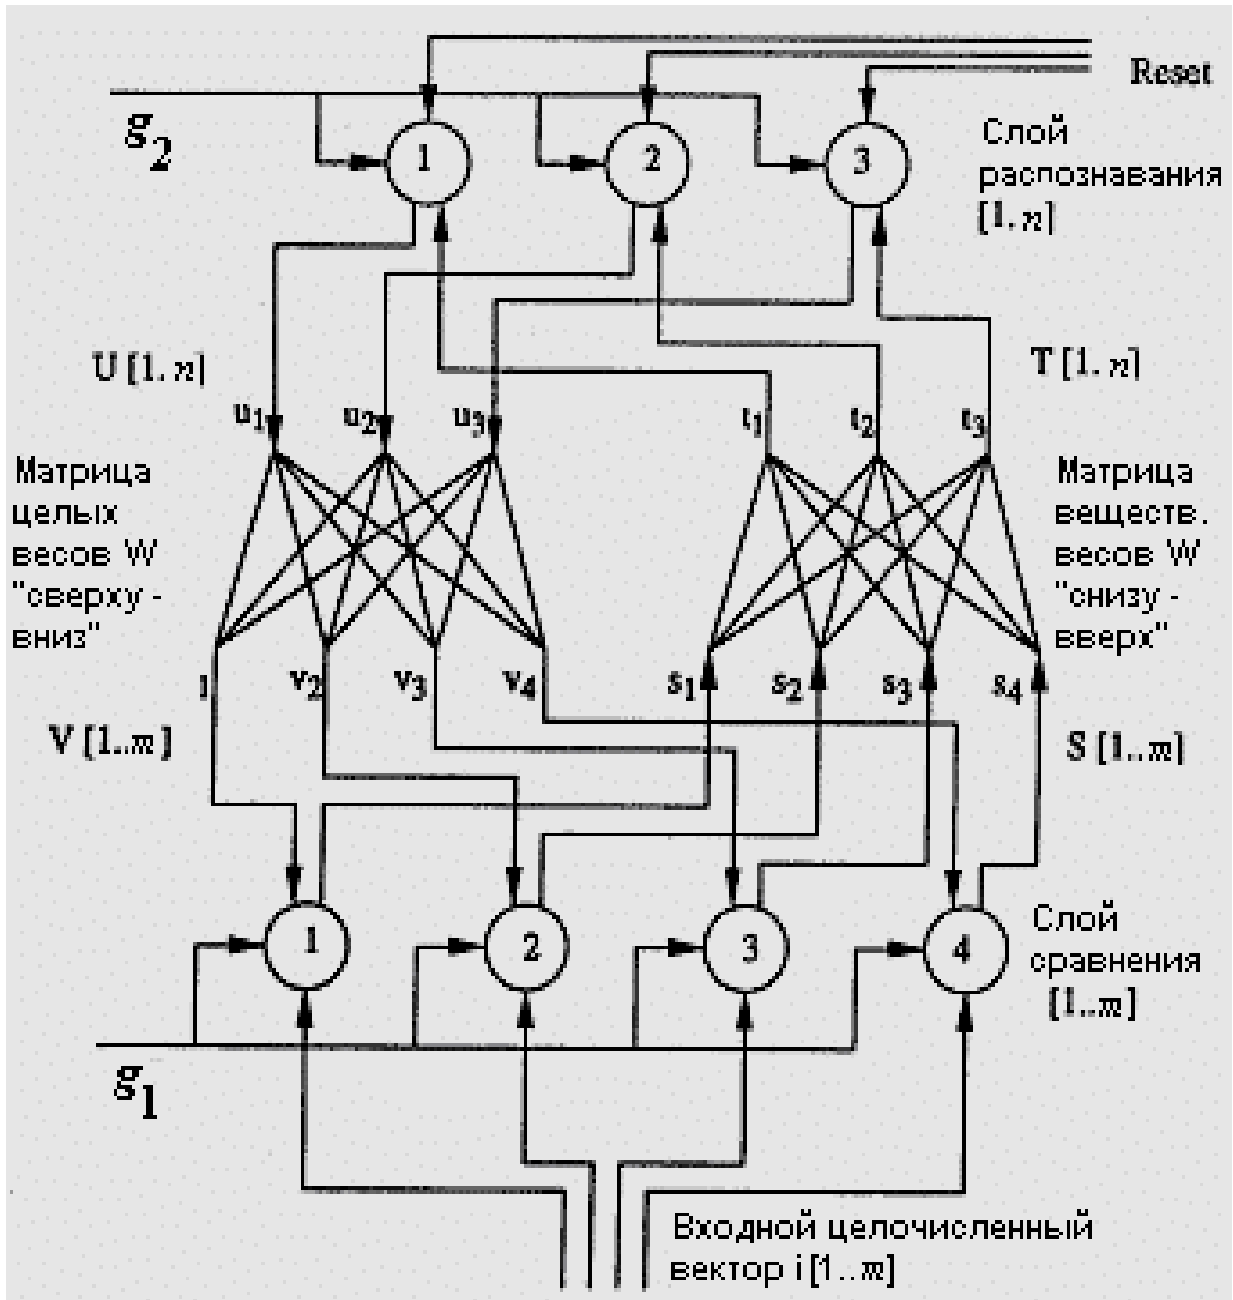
Reset

$g_2$

1

2

3

Слой распознавания [1..n]

U [1..n]

T [1..n]

$u_1$ $u_2$ $u_3$

$t_1$ $t_2$ $t_3$

Матрица целых весов W "сверху - вниз"

Матрица веществ. весов W "снизу - вверх"

1 $v_2$ $v_3$ $v_4$

$s_1$ $s_2$ $s_3$ $s_4$

V [1..m]

S [1..m]

1

2

3

4

Слой сравнения [1..m]

$g_1$

Входной целочисленный вектор i [1..m]